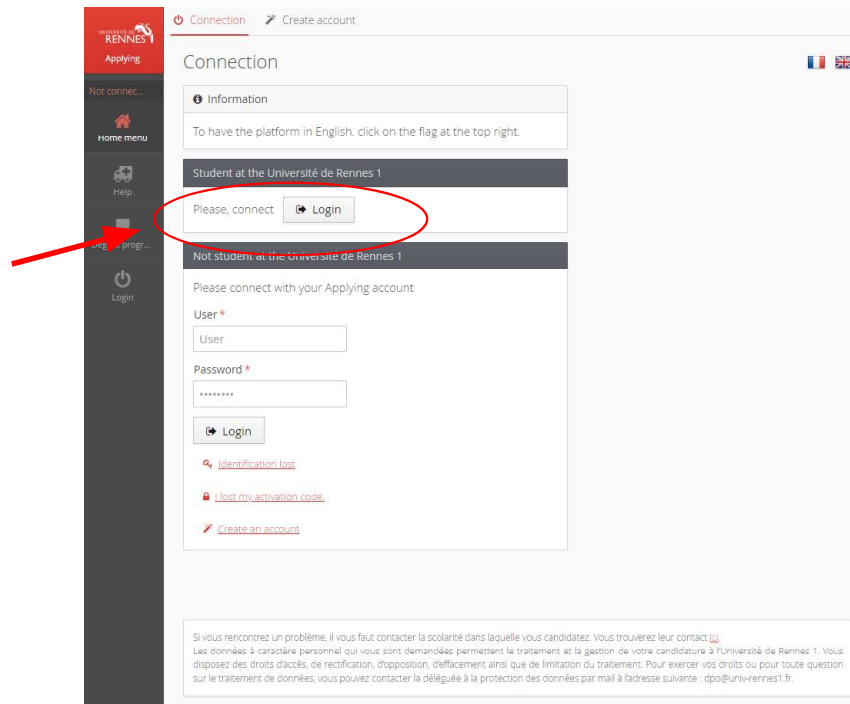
UNIVERSITÉ DE RENNES 1
Applying

Not connec...

Home menu

Help

Degree progr...

Login

Connection   Create account

Connection

Information

To have the platform in English, click on the flag at the top right.

Student at the Université de Rennes 1

Please, connect   Login

Not student at the Université de Rennes 1

Please connect with your Applying account

User *

User

Password *

••••••••

Login

Identification lost

I lost my activation code.

Create an account

Si vous rencontrez un problème, il vous faut contacter la scolarité dans laquelle vous candidatez. Vous trouverez leur contact ici.
Les données à caractère personnel qui vous sont demandées permettent le traitement et la gestion de votre candidature à l'Université de Rennes 1. Vous disposez des droits d'accès, de rectification, d'opposition, d'effacement ainsi que de limitation du traitement. Pour exercer vos droits ou pour toute question sur le traitement de données, vous pouvez contacter la déléguée à la protection des données par mail à l'adresse suivante : dpo@univ-rennes1.fr.